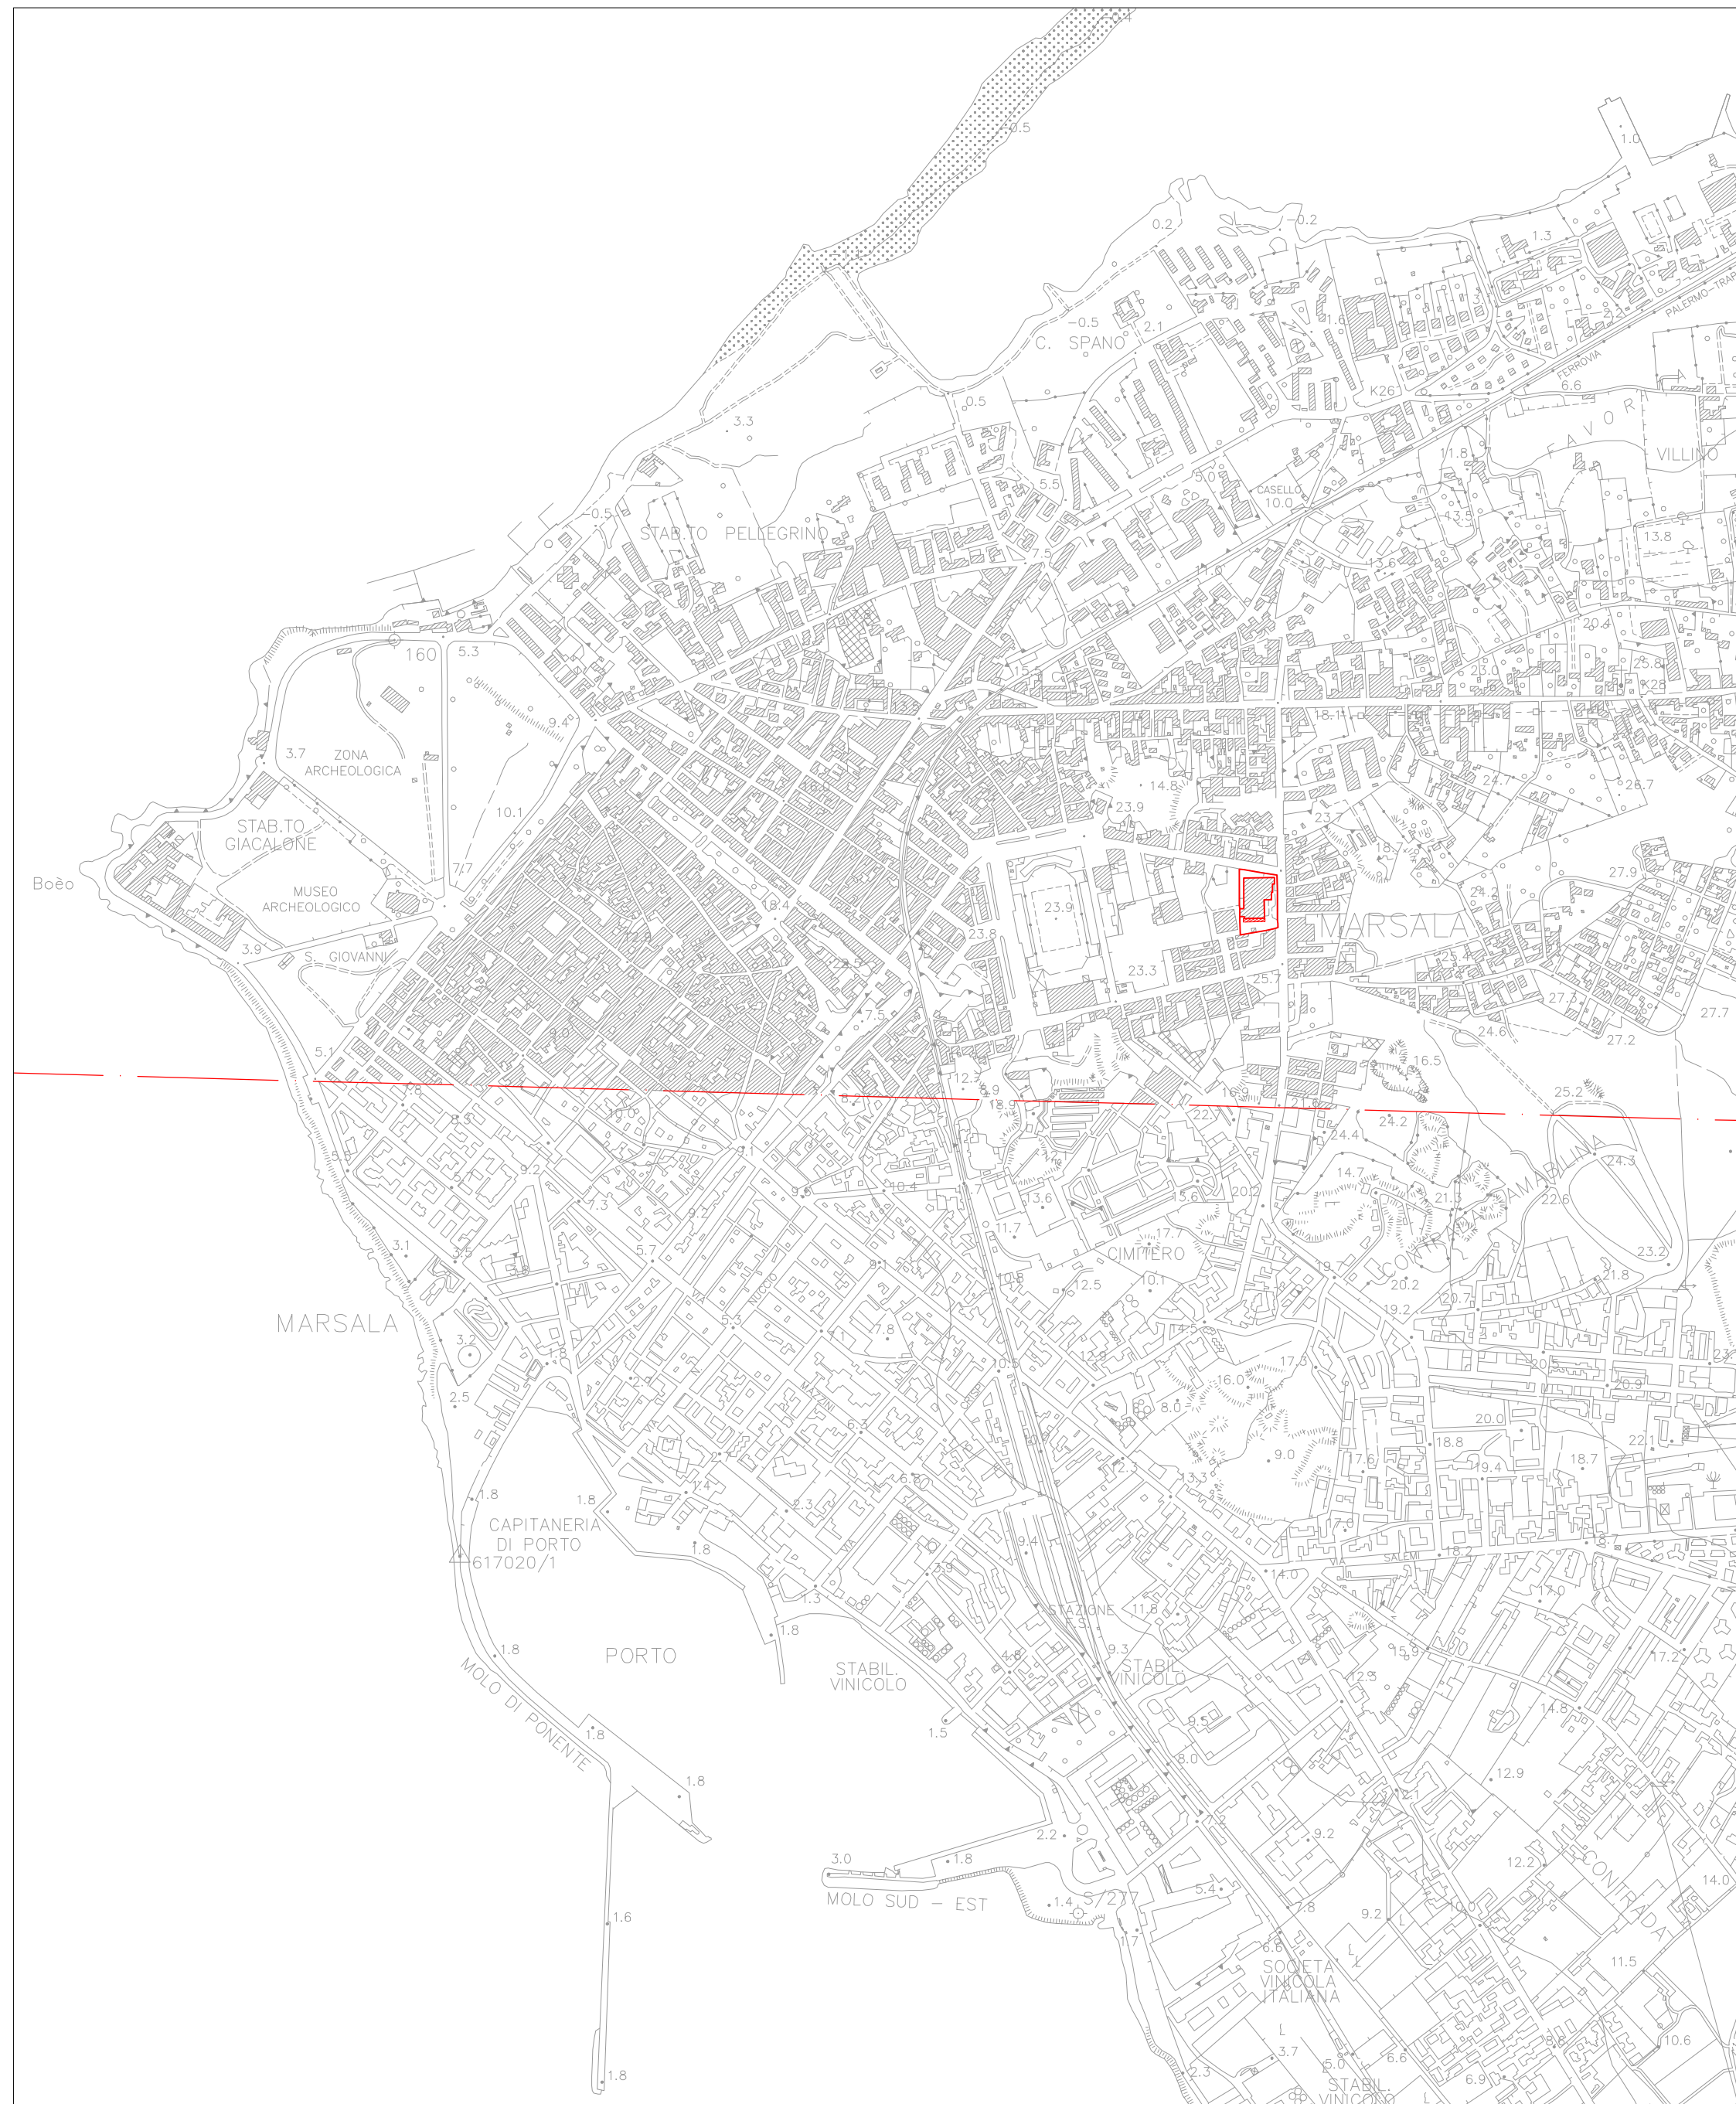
0.5
1.0
0.2
-0.2
1.3
-0.5
2.1
C. SPANO
PALERMO-TRAP
FERROVIA
K26
6.6
0.5
3.3
FAVORITA
VILLINO
1.8
5.5
5.0
CASELLO
10.0
-0.5
STAB.TO PELLEGRINO
13.5
13.8
7.5
13.6
160
5.3
20.4
23.0
25.8
K28
9.4
18.1
3.7
ZONA ARCHEOLOGICA
14.8
24.7
26.7
10.1
23.9
23
STAB.TO GIACALONE
18.7
27.9
7.7
24.2
Boèo
MUSEO ARCHEOLOGICO
18.4
23.9
MARSALA
23.8
3.9
S. GIOVANNI
23.3
25.4
27.3
25.7
27.7
24.6
27.2
5.1
16.5
12.7
8.9
25.2
8.2
18.9
22
24.2
24.4
24.3
14.7
AMABILINA
10.4
13.6
15.6
20.2
21.3
22.6
11.7
17.7
CIMITERO
23.2
3.1
5.7
7.3
9.2
CONTRADA
19.7
20.2
1.8
12.5
10.1
20.7
19.2
MARSALA
3.2
7.8
14.5
12.9
17.3
20.9
2.5
16.0
8.0
20.0
6.3
9.0
18.8
22.1
13.3
17.6
19.4
18.7
1.8
1.8
CAPITANERIA DI PORTO
617020/1
1.8
9.4
17.0
VIA SALEMI
18.2
14.0
3.9
1.3
STAZIONE
11.6
17.0
1.8
9.3
STABIL. VINICOLO
1.8
PORTO
STABIL. VINICOLO
15.9
17.2
4.6
MOLO DI PONENTE
12.3
1.8
1.5
14.8
1.8
9.2
8.0
12.9
2.2
9.2
12.2
3.0
1.8
MOLO SUD - EST
1.4
S/277
5.4
14.0
1.6
7.8
9.2
10.0
1.7
6.6
SOCIETA VINICOLA ITALIANA
11.5
3.7
5.0
6.6
8.6
10.6
1.8
2.3
STABIL. VINICOLO
6.9